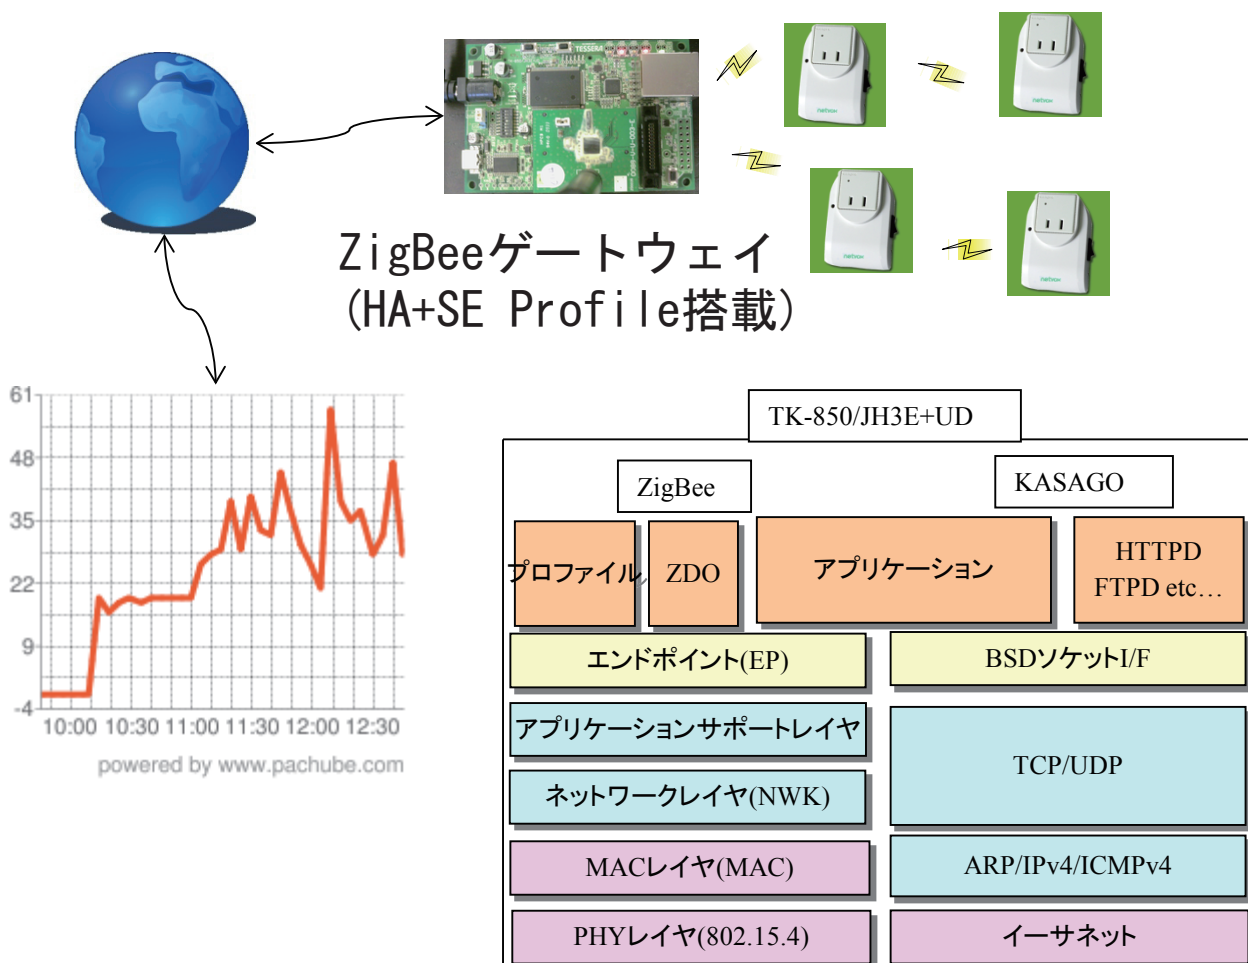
ZigBeeゲートウェイ
(HA+SE Profile搭載)

61
48
35
22
9
-4
10:00 10:30 11:00 11:30 12:00 12:30
powered by www.pachube.com

TK-850/JH3E+UD

ZigBee

KASAGO

プロファイル

ZDO

アプリケーション

HTTPD
FTPD etc…

エンドポイント(EP)

BSDソケットI/F

アプリケーションサポートレイヤ

ネットワークレイヤ(NWK)

TCP/UDP

MACレイヤ(MAC)

ARP/IPv4/ICMPv4

PHYレイヤ(802.15.4)

イーサネット